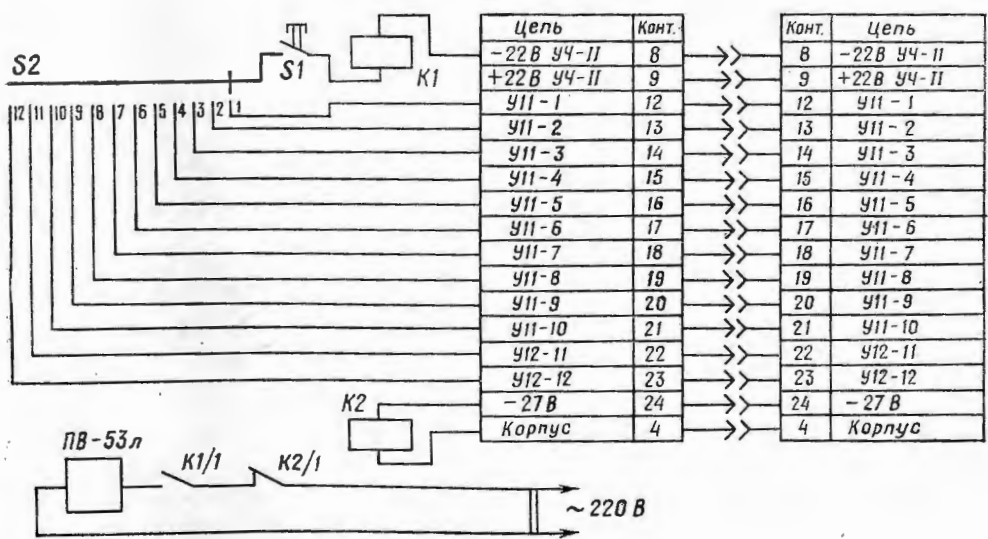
S2

S1

K1

12 11 10 9 8 7 6 5 4 3 2 1

| Цепь | Конт. |
|---|---|
| −22 В УЧ-II | 8 |
| +22 В УЧ-II | 9 |
| У11-1 | 12 |
| У11-2 | 13 |
| У11-3 | 14 |
| У11-4 | 15 |
| У11-5 | 16 |
| У11-6 | 17 |
| У11-7 | 18 |
| У11-8 | 19 |
| У11-9 | 20 |
| У11-10 | 21 |
| У12-11 | 22 |
| У12-12 | 23 |
| −27 В | 24 |
| Корпус | 4 |

| Конт. | Цепь |
|---|---|
| 8 | −22 В УЧ-II |
| 9 | +22 В УЧ-II |
| 12 | У11-1 |
| 13 | У11-2 |
| 14 | У11-3 |
| 15 | У11-4 |
| 16 | У11-5 |
| 17 | У11-6 |
| 18 | У11-7 |
| 19 | У11-8 |
| 20 | У11-9 |
| 21 | У11-10 |
| 22 | У12-11 |
| 23 | У12-12 |
| 24 | −27 В |
| 4 | Корпус |

K2

ПВ-53л

K1/1

K2/1

~ 220 В